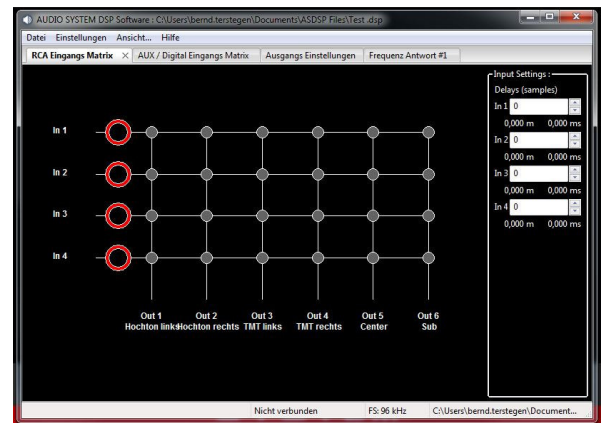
AUDIO SYSTEM DSP Software : C:\Users\bernd.terstegen\Documents\ASDSP Files\Test.dsp

Datei Einstellungen Ansicht... Hilfe

RCA Eingangs Matrix × AUX / Digital Eingangs Matrix Ausgangs Einstellungen Frequenz Antwort #1

In 1
In 2
In 3
In 4

Out 1 Hochton links
Out 2 Hochton rechts
Out 3 TMT links
Out 4 TMT rechts
Out 5 Center
Out 6 Sub

Input Settings :
Delays (samples)
In 1 0
0,000 m 0,000 ms
In 2 0
0,000 m 0,000 ms
In 3 0
0,000 m 0,000 ms
In 4 0
0,000 m 0,000 ms

Nicht verbunden FS: 96 kHz C:\Users\bernd.terstegen\Document...